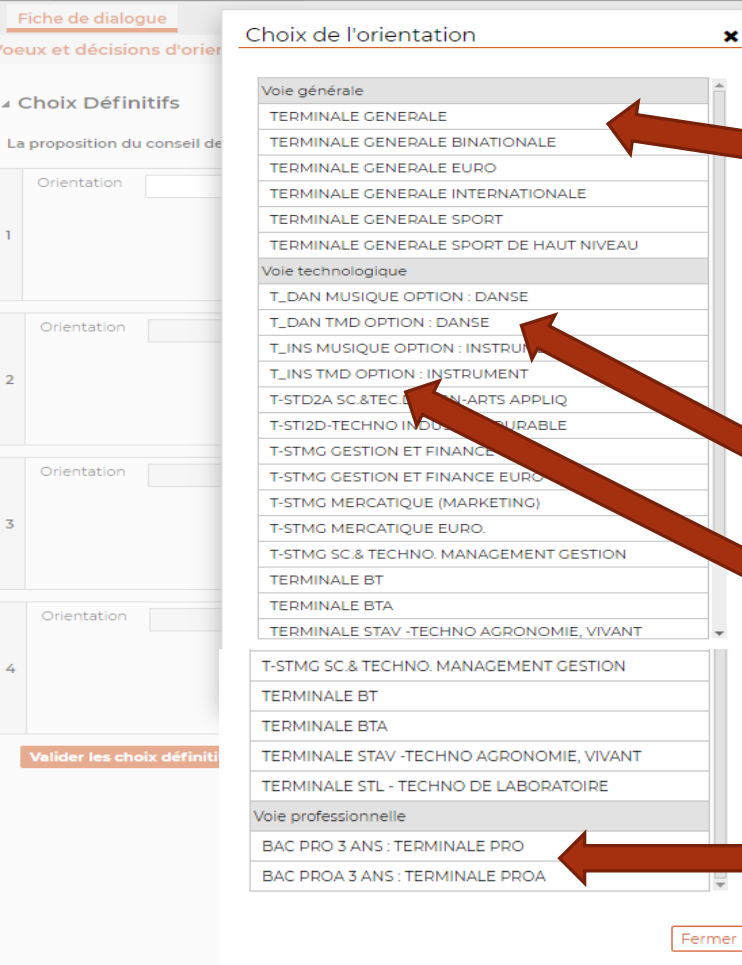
Fiche de dialogue

Voeux et décisions d'orien

◢ Choix Définitifs

La proposition du conseil de

| | |
|---|---|
| 1 | Orientation |
| 2 | Orientation |
| 3 | Orientation |
| 4 | Orientation |

Valider les choix définiti

Choix de l'orientation

Voie générale
TERMINALE GENERALE
TERMINALE GENERALE BINATIONALE
TERMINALE GENERALE EURO
TERMINALE GENERALE INTERNATIONALE
TERMINALE GENERALE SPORT
TERMINALE GENERALE SPORT DE HAUT NIVEAU
Voie technologique
T_DAN MUSIQUE OPTION : DANSE
T_DAN TMD OPTION : DANSE
T_INS MUSIQUE OPTION : INSTRUM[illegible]
T_INS TMD OPTION : INSTRUMENT
T-STD2A SC.&TEC.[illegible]N-ARTS APPLIQ
T-STI2D-TECHNO INDUS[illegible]URABLE
T-STMG GESTION ET FINANCE
T-STMG GESTION ET FINANCE EURO
T-STMG MERCATIQUE (MARKETING)
T-STMG MERCATIQUE EURO.
T-STMG SC.& TECHNO. MANAGEMENT GESTION
TERMINALE BT
TERMINALE BTA
TERMINALE STAV -TECHNO AGRONOMIE, VIVANT

T-STMG SC.& TECHNO. MANAGEMENT GESTION
TERMINALE BT
TERMINALE BTA
TERMINALE STAV -TECHNO AGRONOMIE, VIVANT
TERMINALE STL - TECHNO DE LABORATOIRE
Voie professionnelle
BAC PRO 3 ANS : TERMINALE PRO
BAC PROA 3 ANS : TERMINALE PROA

Fermer